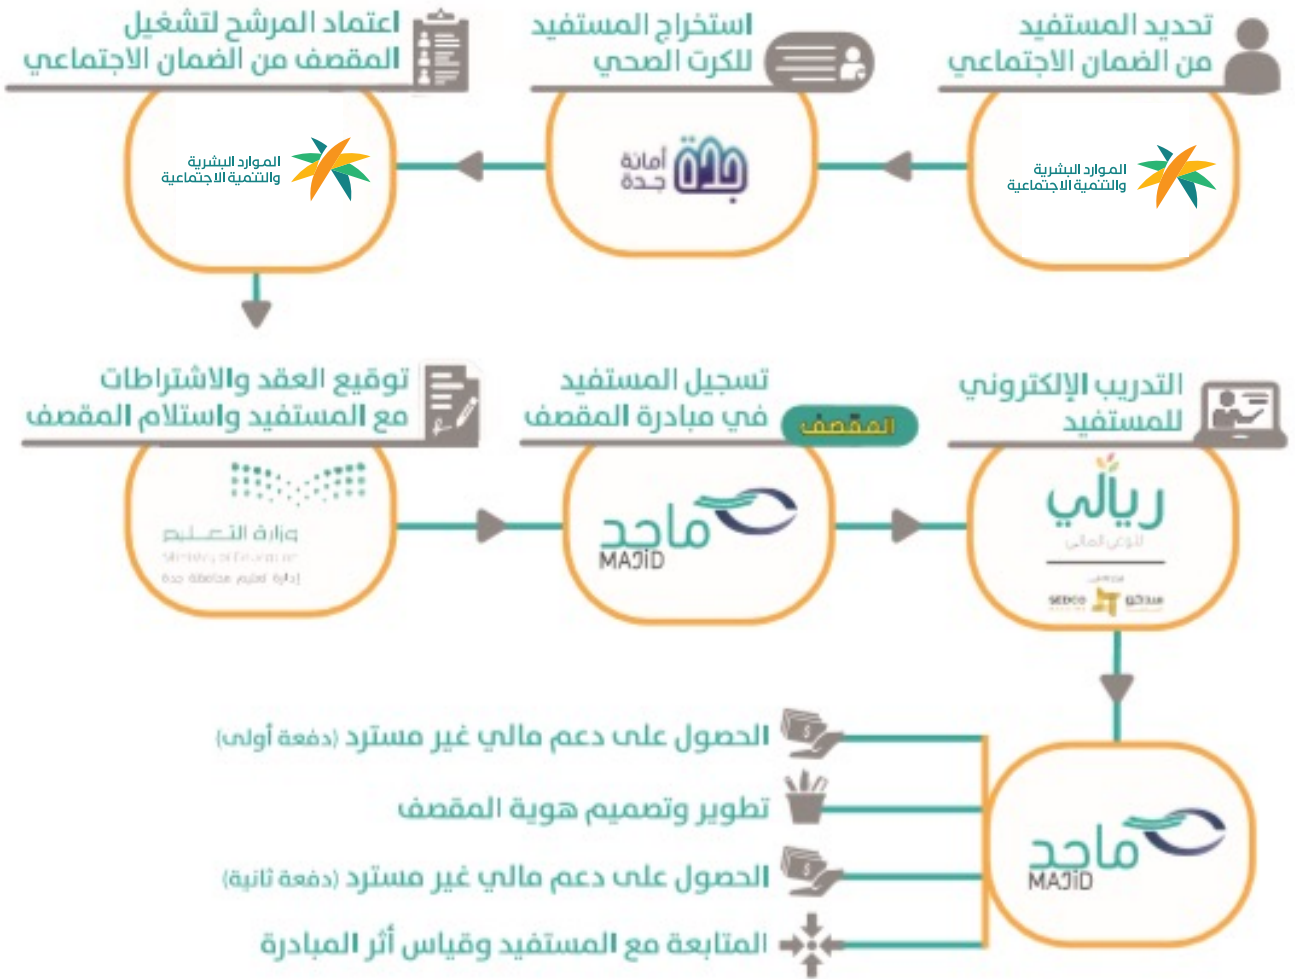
تحديد المستفيد من الضمان الاجتماعي

الموارد البشرية والتنمية الاجتماعية

استخراج المستفيد للكرت الصحي

أمانة جدة جدة

اعتماد المرشح لتشغيل المقصف من الضمان الاجتماعي

الموارد البشرية والتنمية الاجتماعية

التدريب الإلكتروني للمستفيد

ريالي للوعي المالي

SEDCO سدكو

تسجيل المستفيد في مبادرة المقصف

المقصف

ماجد MAJID

توقيع العقد والاشتراطات مع المستفيد واستلام المقصف

وزارة التعليم Ministry of Education
إدارة تعليم محافظة جدة

ماجد MAJID

الحصول على دعم مالي غير مسترد (دفعة أولى)

تطوير وتصميم هوية المقصف

الحصول على دعم مالي غير مسترد (دفعة ثانية)

المتابعة مع المستفيد وقياس أثر المبادرة